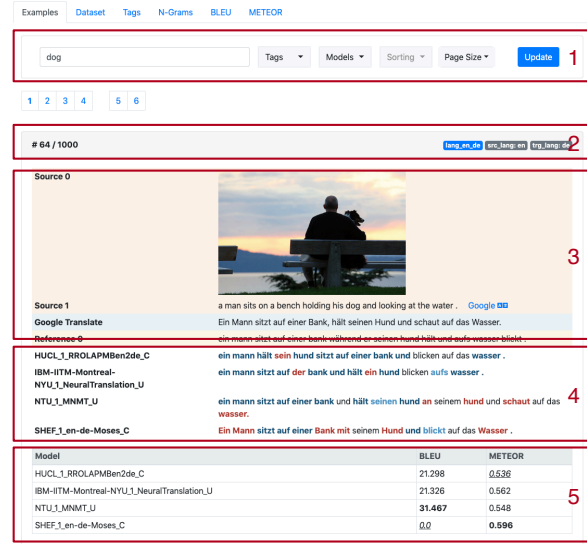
Examples Dataset Tags N-Grams BLEU METEOR

dog Tags Models Sorting Page Size Update 1

1 2 3 4 5 6

# 64 / 1000 lang_en_de src_lang: en trg_lang: de 2

Source 0

3

Source 1 a man sits on a bench holding his dog and looking at the water . Google

Google Translate Ein Mann sitzt auf einer Bank, hält seinen Hund und schaut auf das Wasser.

Reference 0 ein mann sitzt auf einer bank während er seinen hund hält und aufs wasser blickt .

HUCL_1_RROLAPMBen2de_C ein mann hält sein hund sitzt auf einer bank und blicken auf das wasser .

IBM-IITM-Montreal-NYU_1_NeuralTranslation_U ein mann sitzt auf der bank und hält ein hund blicken aufs wasser .

NTU_1_MNMT_U ein mann sitzt auf einer bank und hält seinen hund an seinem hund und schaut auf das wasser.

SHEF_1_en-de-Moses_C Ein Mann sitzt auf einer Bank mit seinem Hund und blickt auf das Wasser .

4

| Model | BLEU | METEOR |
|---|---|---|
| HUCL_1_RROLAPMBen2de_C | 21.298 | 0.536 |
| IBM-IITM-Montreal-NYU_1_NeuralTranslation_U | 21.326 | 0.562 |
| NTU_1_MNMT_U | 31.467 | 0.548 |
| SHEF_1_en-de-Moses_C | 0.0 | 0.596 |

5